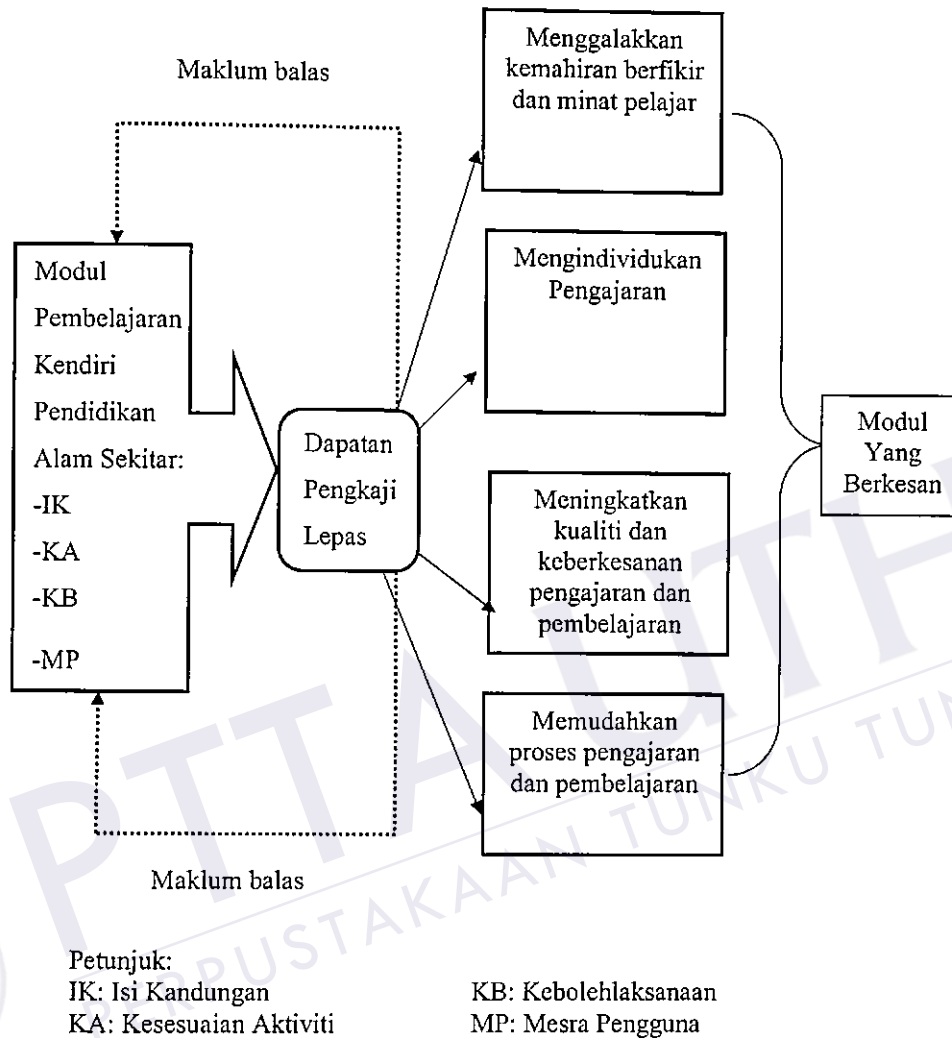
Maklum balas

Modul Pembelajaran Kendiri Pendidikan Alam Sekitar:
-IK
-KA
-KB
-MP

Dapatan Pengkaji Lepas

Menggalakkan kemahiran berfikir dan minat pelajar

Mengindividukan Pengajaran

Meningkatkan kualiti dan keberkesanan pengajaran dan pembelajaran

Memudahkan proses pengajaran dan pembelajaran

Modul Yang Berkesan

Maklum balas

Petunjuk:
IK: Isi Kandungan
KA: Kesesuaian Aktiviti
KB: Kebolehlaksanaan
MP: Mesra Pengguna

PERPUSTAKAAN TUNKU TUN